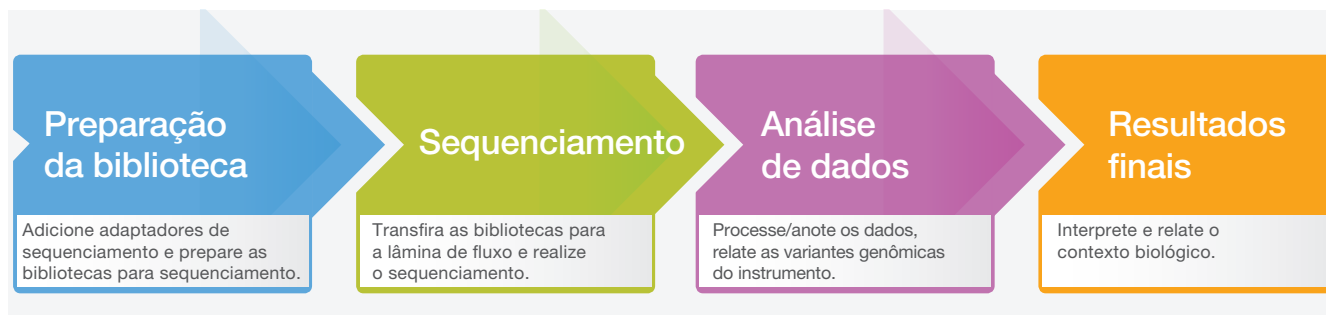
Preparação da biblioteca

Adicione adaptadores de sequenciamento e prepare as bibliotecas para sequenciamento.

Sequenciamento

Transfira as bibliotecas para a lâmina de fluxo e realize o sequenciamento.

Análise de dados

Processe/anote os dados, relate as variantes genômicas do instrumento.

Resultados finais

Interprete e relate o contexto biológico.